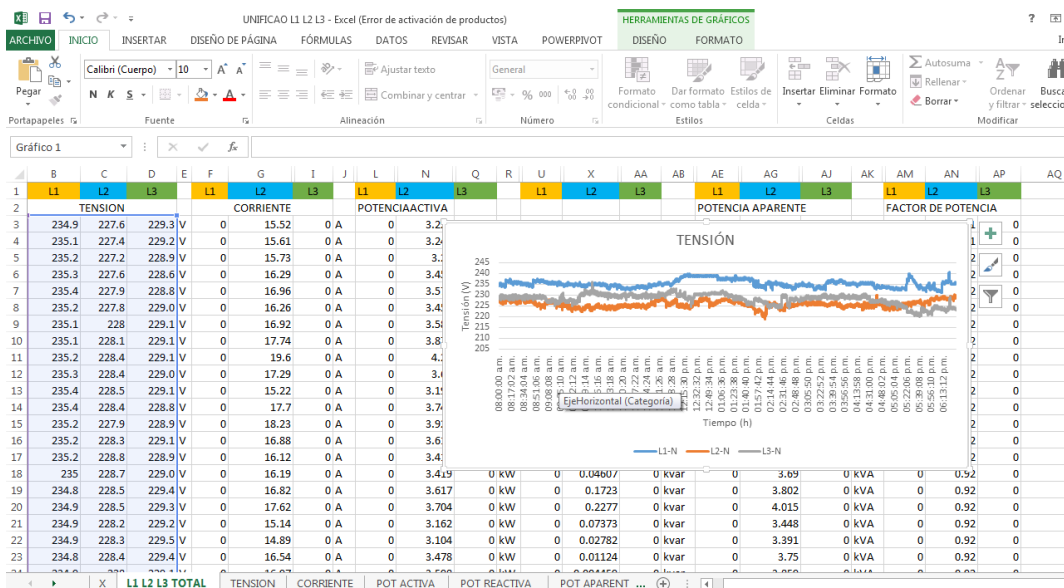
UNIFICAO L1 L2 L3 - Excel (Error de activación de productos)

HERRAMIENTAS DE GRÁFICOS

ARCHIVO INICIO INSERTAR DISEÑO DE PÁGINA FÓRMULAS DATOS REVISAR VISTA POWERPIVOT DISEÑO FORMATO

Pegar Calibri (Cuerpo) 10 N K S Ajustar texto Combinar y centrar General % 000 Formato condicional Dar formato como tabla Estilos de celda Insertar Eliminar Formato Autosuma Rellenar Borrar Ordenar y filtrar Buscar y seleccionar

Portapapeles Fuente Alineación Número Estilos Celdas Modificar

Gráfico 1 fx

| | B | C | D | E | F | G | I | J | L | N | Q | R | U | X | AA | AB | AE | AG | AJ | AK | AM | AN | AP |
|---|---|---|---|---|---|---|---|---|---|---|---|---|---|---|---|---|---|---|---|---|---|---|---|
| 1 | L1 | L2 | L3 | | L1 | L2 | L3 | | L1 | L2 | L3 | | L1 | L2 | L3 | | L1 | L2 | L3 | | L1 | L2 | L3 |
| 2 | TENSION | | | | | CORRIENTE | | | POTENCIAACTIVA | | | | | | | | POTENCIA APARENTE | | | | FACTOR DE POTENCIA | | |
| 3 | 234.9 | 227.6 | 229.3 | V | 0 | 15.52 | 0 | A | 0 | 3.2 | | | | | | | | | | | | 1 | 0 |
| 4 | 235.1 | 227.4 | 229.2 | V | 0 | 15.61 | 0 | A | 0 | 3.2 | | | | | | | | | | | | 1 | 0 |
| 5 | 235.2 | 227.2 | 228.9 | V | 0 | 15.73 | 0 | A | 0 | 3. | | | | | | | | | | | | 1 | 0 |
| 6 | 235.3 | 227.6 | 228.6 | V | 0 | 16.29 | 0 | A | 0 | 3.4 | | | | | | | | | | | | 2 | 0 |
| 7 | 235.4 | 227.9 | 228.8 | V | 0 | 16.96 | 0 | A | 0 | 3.5 | | | | | | | | | | | | 2 | 0 |
| 8 | 235.2 | 227.8 | 229.0 | V | 0 | 16.26 | 0 | A | 0 | 3.4 | | | | | | | | | | | | 2 | 0 |
| 9 | 235.1 | 228 | 229.1 | V | 0 | 16.92 | 0 | A | 0 | 3.5 | | | | | | | | | | | | 2 | 0 |
| 10 | 235.1 | 228.1 | 229.1 | V | 0 | 17.74 | 0 | A | 0 | 3.8 | | | | | | | | | | | | 2 | 0 |
| 11 | 235.2 | 228.4 | 229.1 | V | 0 | 19.6 | 0 | A | 0 | 4. | | | | | | | | | | | | 2 | 0 |
| 12 | 235.3 | 228.4 | 229.0 | V | 0 | 17.29 | 0 | A | 0 | 3. | | | | | | | | | | | | 2 | 0 |
| 13 | 235.4 | 228.5 | 229.1 | V | 0 | 15.22 | 0 | A | 0 | 3.1 | | | | | | | | | | | | 2 | 0 |
| 14 | 235.4 | 228.4 | 228.8 | V | 0 | 17.7 | 0 | A | 0 | 3.7 | | | | | | | | | | | | 2 | 0 |
| 15 | 235.2 | 227.9 | 228.9 | V | 0 | 18.23 | 0 | A | 0 | 3.9 | | | | | | | | | | | | 2 | 0 |
| 16 | 235.2 | 228.3 | 229.1 | V | 0 | 16.88 | 0 | A | 0 | 3.6 | | | | | | | | | | | | 2 | 0 |
| 17 | 235.2 | 228.8 | 228.9 | V | 0 | 16.12 | 0 | A | 0 | 3.4 | | | | | | | | | | | | 2 | 0 |
| 18 | 235 | 228.7 | 229.0 | V | 0 | 16.19 | 0 | A | 0 | 3.419 | 0 | kW | 0 | 0.04607 | 0 | kvar | 0 | 3.69 | 0 | kVA | 0 | 0.92 | 0 |
| 19 | 234.8 | 228.6 | 229.4 | V | 0 | 16.82 | 0 | A | 0 | 3.617 | 0 | kW | 0 | 0.1723 | 0 | kvar | 0 | 3.802 | 0 | kVA | 0 | 0.92 | 0 |
| 20 | 234.8 | 228.5 | 229.3 | V | 0 | 17.62 | 0 | A | 0 | 3.704 | 0 | kW | 0 | 0.2277 | 0 | kvar | 0 | 4.015 | 0 | kVA | 0 | 0.92 | 0 |
| 21 | 234.9 | 228.2 | 229.2 | V | 0 | 15.14 | 0 | A | 0 | 3.162 | 0 | kW | 0 | 0.07373 | 0 | kvar | 0 | 3.448 | 0 | kVA | 0 | 0.92 | 0 |
| 22 | 234.9 | 228.3 | 229.5 | V | 0 | 14.89 | 0 | A | 0 | 3.104 | 0 | kW | 0 | 0.02782 | 0 | kvar | 0 | 3.391 | 0 | kVA | 0 | 0.92 | 0 |
| 23 | 234.8 | 228.4 | 229.4 | V | 0 | 16.54 | 0 | A | 0 | 3.478 | 0 | kW | 0 | 0.01124 | 0 | kvar | 0 | 3.75 | 0 | kVA | 0 | 0.92 | 0 |

TENSIÓN
Tensión (V)
245 240 235 230 225 220 215 210 205
08:00:00 a.m. 08:17:02 a.m. 08:34:04 a.m. 08:51:06 a.m. 09:08:08 a.m. 12:32:32 p.m. 12:49:34 p.m. 01:06:36 p.m. 01:23:38 p.m. 01:40:40 p.m. 01:57:42 p.m. 02:14:44 p.m. 02:31:46 p.m. 02:48:48 p.m. 03:05:50 p.m. 03:22:52 p.m. 03:39:54 p.m. 03:56:56 p.m. 04:13:58 p.m. 04:31:00 p.m. 04:48:02 p.m. 05:05:04 p.m. 05:22:06 p.m. 05:39:08 p.m. 05:56:10 p.m. 06:13:12 p.m.
EjeHorizontal (Categoría)
Tiempo (h)
L1-N L2-N L3-N

X L1 L2 L3 TOTAL TENSION CORRIENTE POT ACTIVA POT REACTIVA POT APARENT ...